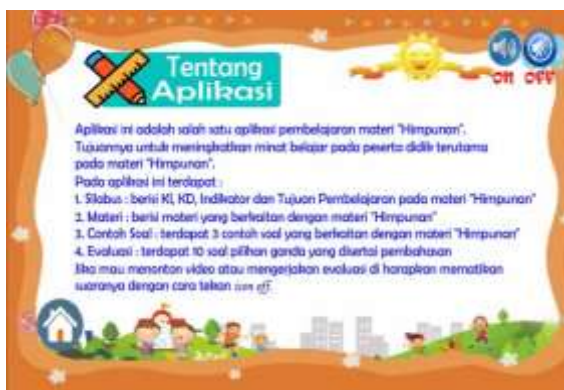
Tentang Aplikasi

ON OFF

Aplikasi ini adalah salah satu aplikasi pembelajaran materi "Himpunan". Tujuannya untuk meningkatkan minat belajar pada peserta didik terutama pada materi "Himpunan".
Pada aplikasi ini terdapat :
1. Silabus : berisi KI, KD, Indikator dan Tujuan Pembelajaran pada materi "Himpunan"
2. Materi : berisi materi yang berkaitan dengan materi "Himpunan"
3. Contoh Soal : terdapat 3 contoh soal yang berkaitan dengan materi "Himpunan"
4. Evaluasi : terdapat 10 soal pilihan ganda yang disertai pembahasan
Jika mau menonton video atau mengerjakan evaluasi di harapkan mematikan suaranya dengan cara tekan icon off